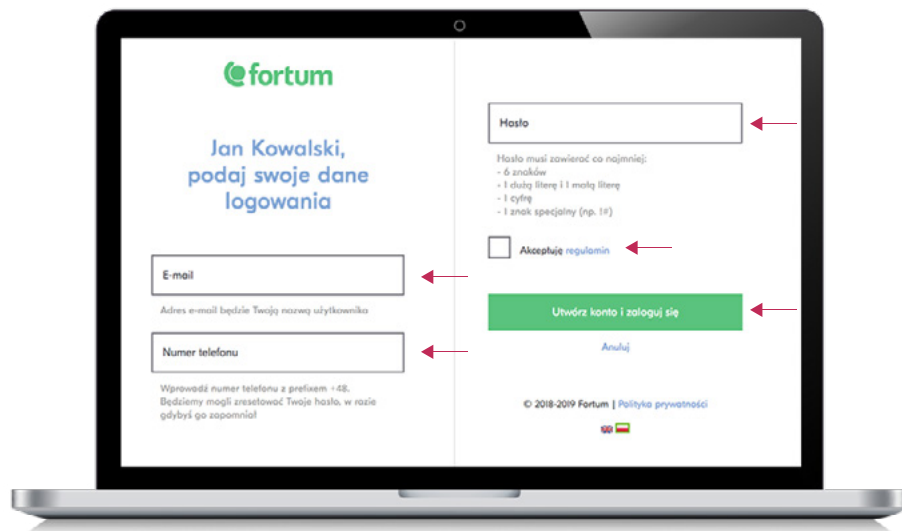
fortum

Jan Kowalski, podaj swoje dane logowania

E-mail

Adres e-mail będzie Twoją nazwą użytkownika

Numer telefonu

Wprowadź numer telefonu z prefixem +48. Będziemy mogli zresetować Twoje hasło, w razie gdybyś go zapomniał

Hasło

Hasło musi zawierać co najmniej:
- 6 znaków
- 1 dużą literę i 1 małą literę
- 1 cyfrę
- 1 znak specjalny (np. !#)

Akceptuję regulamin

Utwórz konto i zaloguj się

Anuluj

© 2018-2019 Fortum | Polityka prywatności